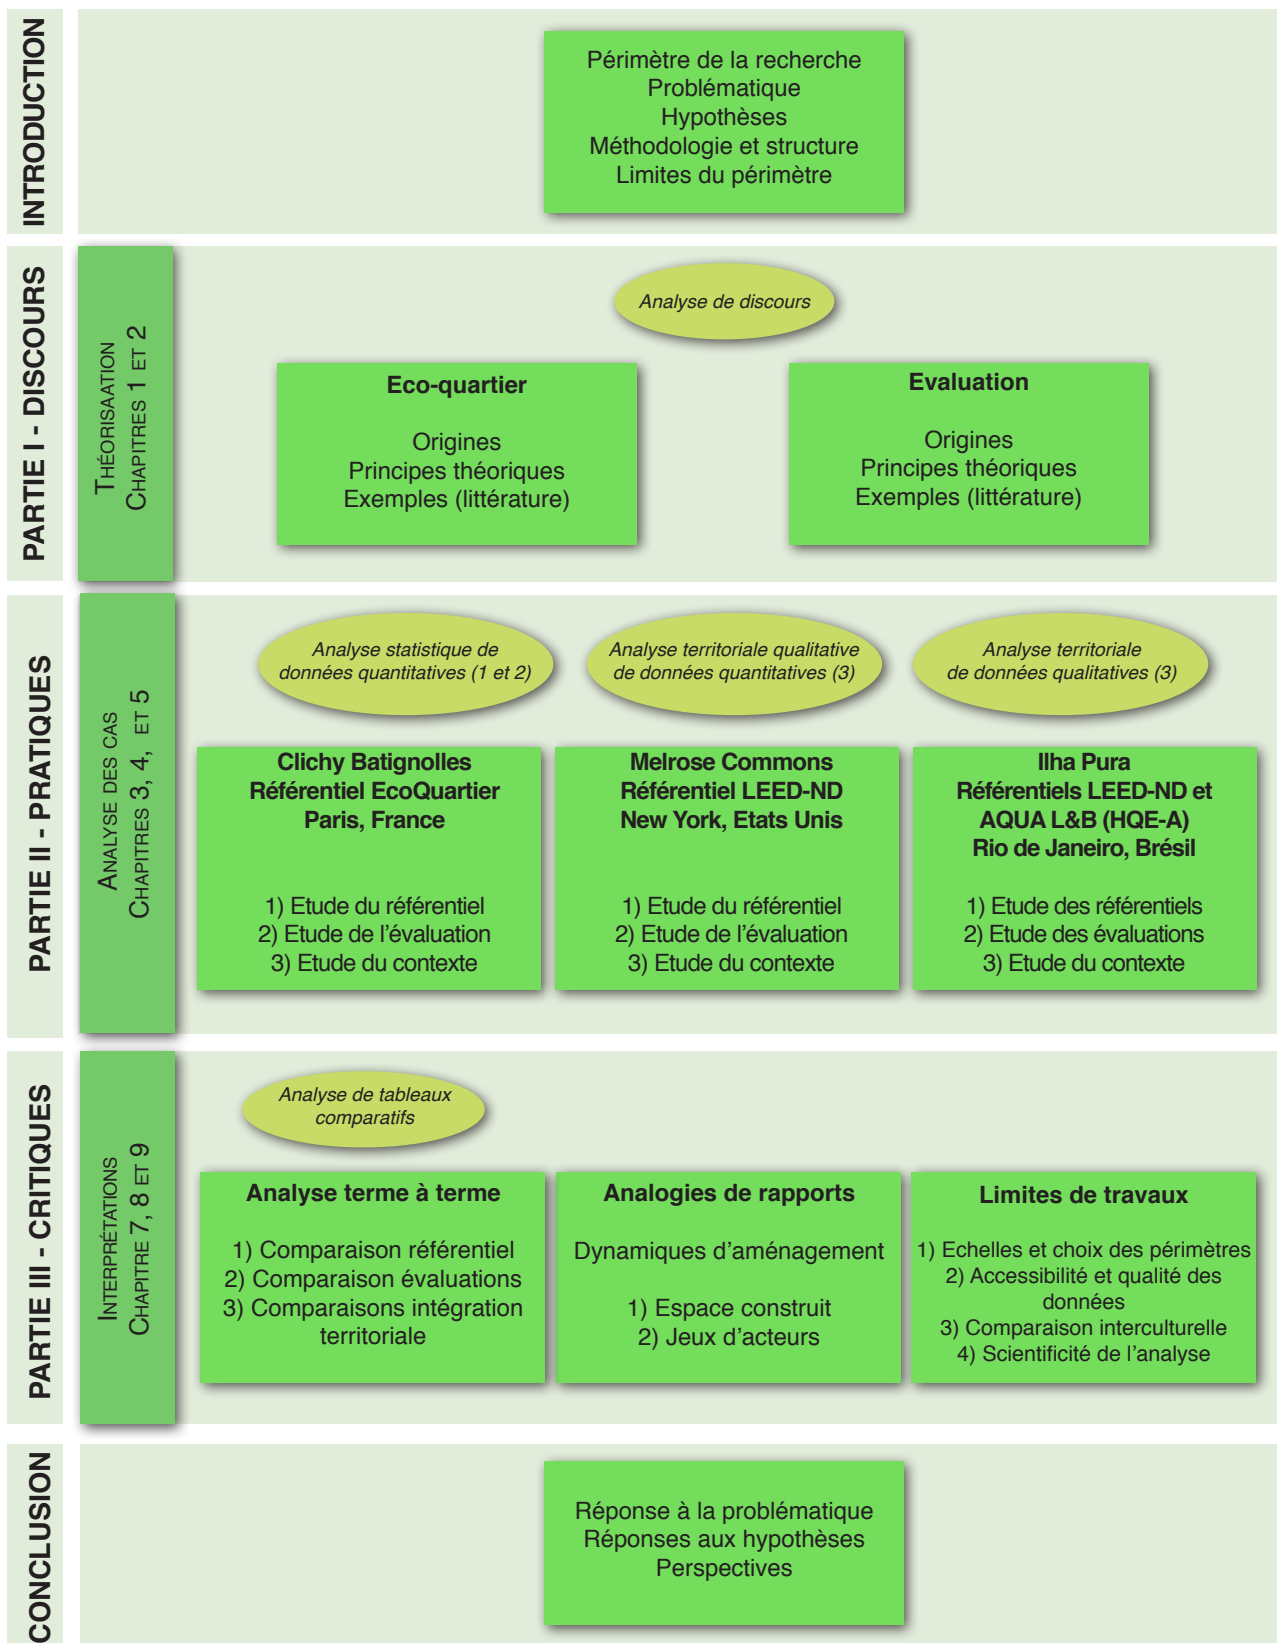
INTRODUCTION

Périmètre de la recherche
Problématique
Hypothèses
Méthodologie et structure
Limites du périmètre

PARTIE I - DISCOURS

Théorisaation
Chapitres 1 et 2

Analyse de discours

Eco-quartier

Origines
Principes théoriques
Exemples (littérature)

Evaluation

Origines
Principes théoriques
Exemples (littérature)

PARTIE II - PRATIQUES

Analyse des cas
Chapitres 3, 4, et 5

Analyse statistique de données quantitatives (1 et 2)

Analyse territoriale qualitative de données quantitatives (3)

Analyse territoriale de données qualitatives (3)

Clichy Batignolles
Référentiel EcoQuartier
Paris, France

1) Etude du référentiel
2) Etude de l'évaluation
3) Etude du contexte

Melrose Commons
Référentiel LEED-ND
New York, Etats Unis

1) Etude du référentiel
2) Etude de l'évaluation
3) Etude du contexte

Ilha Pura
Référentiels LEED-ND et AQUA L&B (HQE-A)
Rio de Janeiro, Brésil

1) Etude des référentiels
2) Etude des évaluations
3) Etude du contexte

PARTIE III - CRITIQUES

Interprétations
Chapitre 7, 8 et 9

Analyse de tableaux comparatifs

Analyse terme à terme

1) Comparaison référentiel
2) Comparaison évaluations
3) Comparaisons intégration territoriale

Analogies de rapports

Dynamiques d'aménagement

1) Espace construit
2) Jeux d'acteurs

Limites de travaux

1) Echelles et choix des périmètres
2) Accessibilité et qualité des données
3) Comparaison interculturelle
4) Scientificité de l'analyse

CONCLUSION

Réponse à la problématique
Réponses aux hypothèses
Perspectives